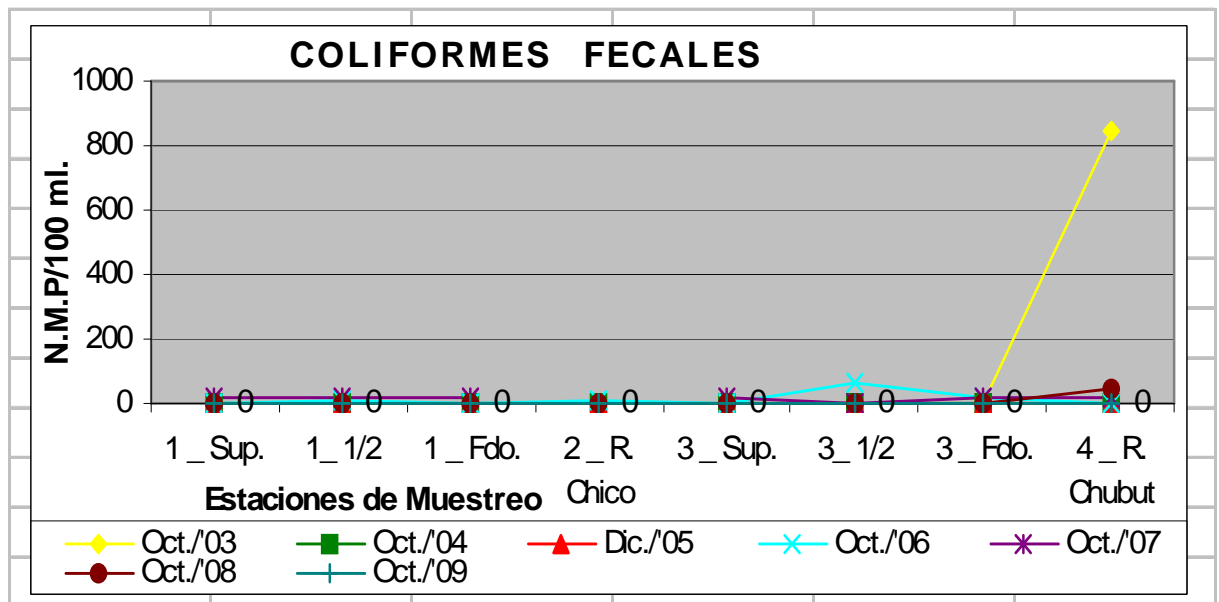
COLIFORMES FECALES

N.M.P/100 ml.

1000
800
600
400
200
0

0 0 0 0 0 0 0 0

1 _ Sup.
1 _ 1/2
1 _ Fdo.
2 _ R. Chico
3 _ Sup.
3 _ 1/2
3 _ Fdo.
4 _ R. Chubut

Estaciones de Muestreo

Oct./'03
Oct./'04
Dic./'05
Oct./'06
Oct./'07
Oct./'08
Oct./'09